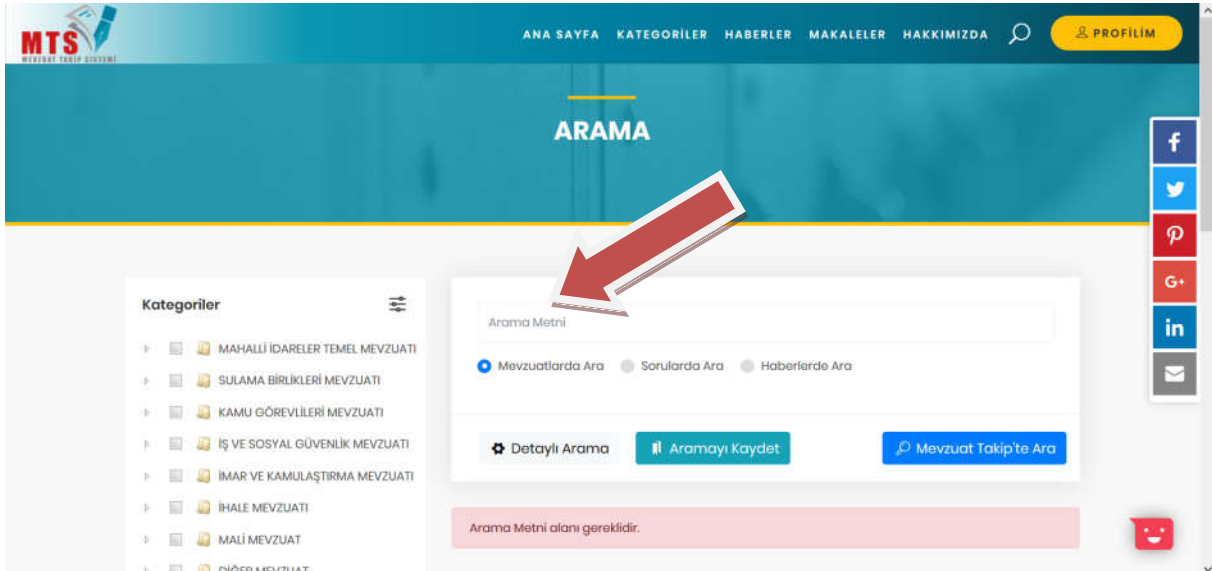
MTS
MEVZUAT TAKİP SİSTEMİ

ANA SAYFA KATEGORİLER HABERLER MAKALELER HAKKIMIZDA PROFİLİM

ARAMA

f
t
P
G+
in

Kategoriler

MAHALLİ İDARELER TEMEL MEVZUATI
SULAMA BİRLİKLERİ MEVZUATI
KAMU GÖREVLİLERİ MEVZUATI
İŞ VE SOSYAL GÜVENLİK MEVZUATI
İMAR VE KAMULAŞTIRMA MEVZUATI
İHALE MEVZUATI
MALİ MEVZUAT
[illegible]

Arama Metni

Mevzuatlarda Ara Sorularda Ara Haberlerde Ara

Detaylı Arama Aramayı Kaydet Mevzuat Takip'te Ara

Arama Metni alanı gereklidir.